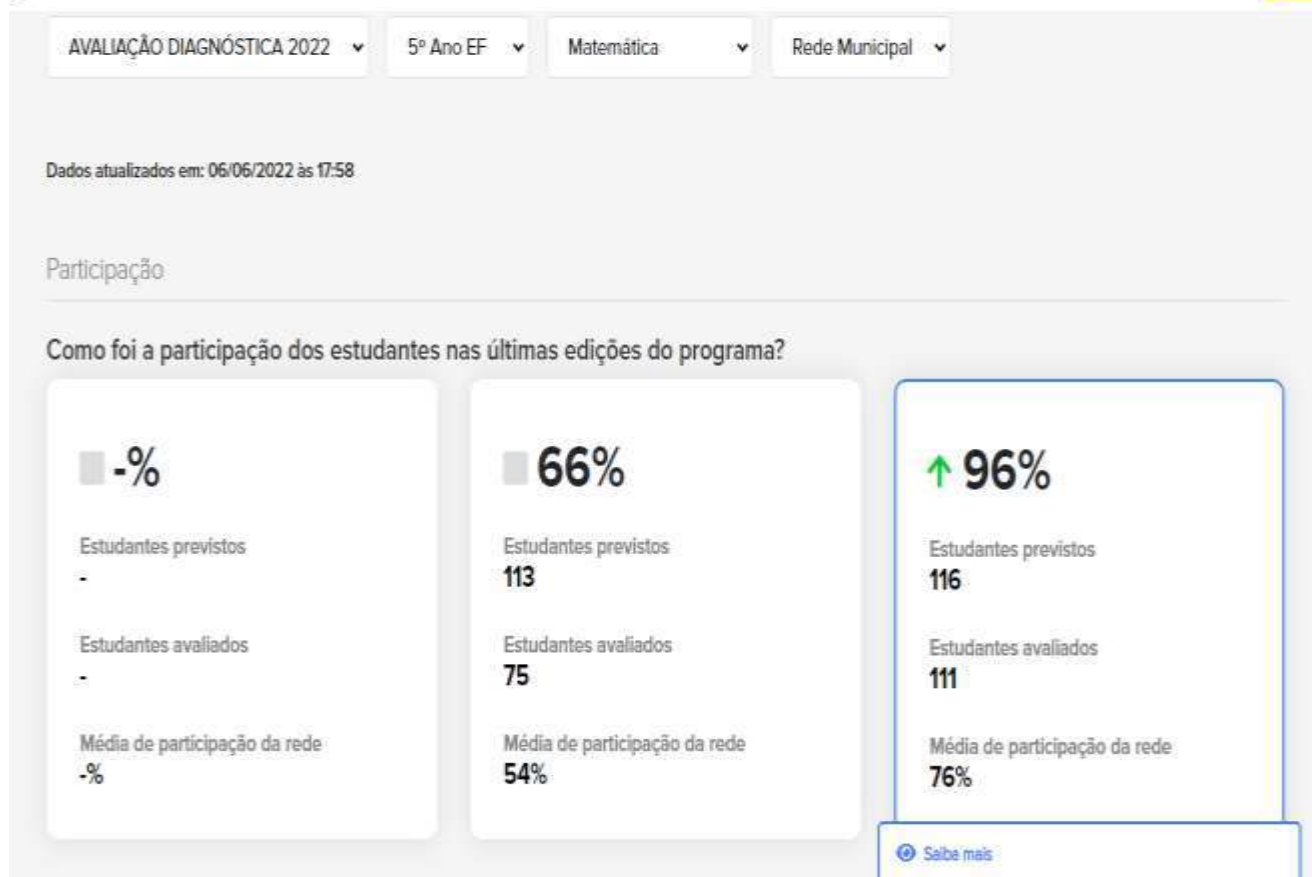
AVALIAÇÃO DIAGNÓSTICA 2022
5º Ano EF
Matemática
Rede Municipal

Dados atualizados em: 06/06/2022 às 17:58

Participação

Como foi a participação dos estudantes nas últimas edições do programa?

-%

Estudantes previstos
-

Estudantes avaliados
-

Média de participação da rede
-%

66%

Estudantes previstos
113

Estudantes avaliados
75

Média de participação da rede
54%

↑ 96%

Estudantes previstos
116

Estudantes avaliados
111

Média de participação da rede
76%

Saiba mais